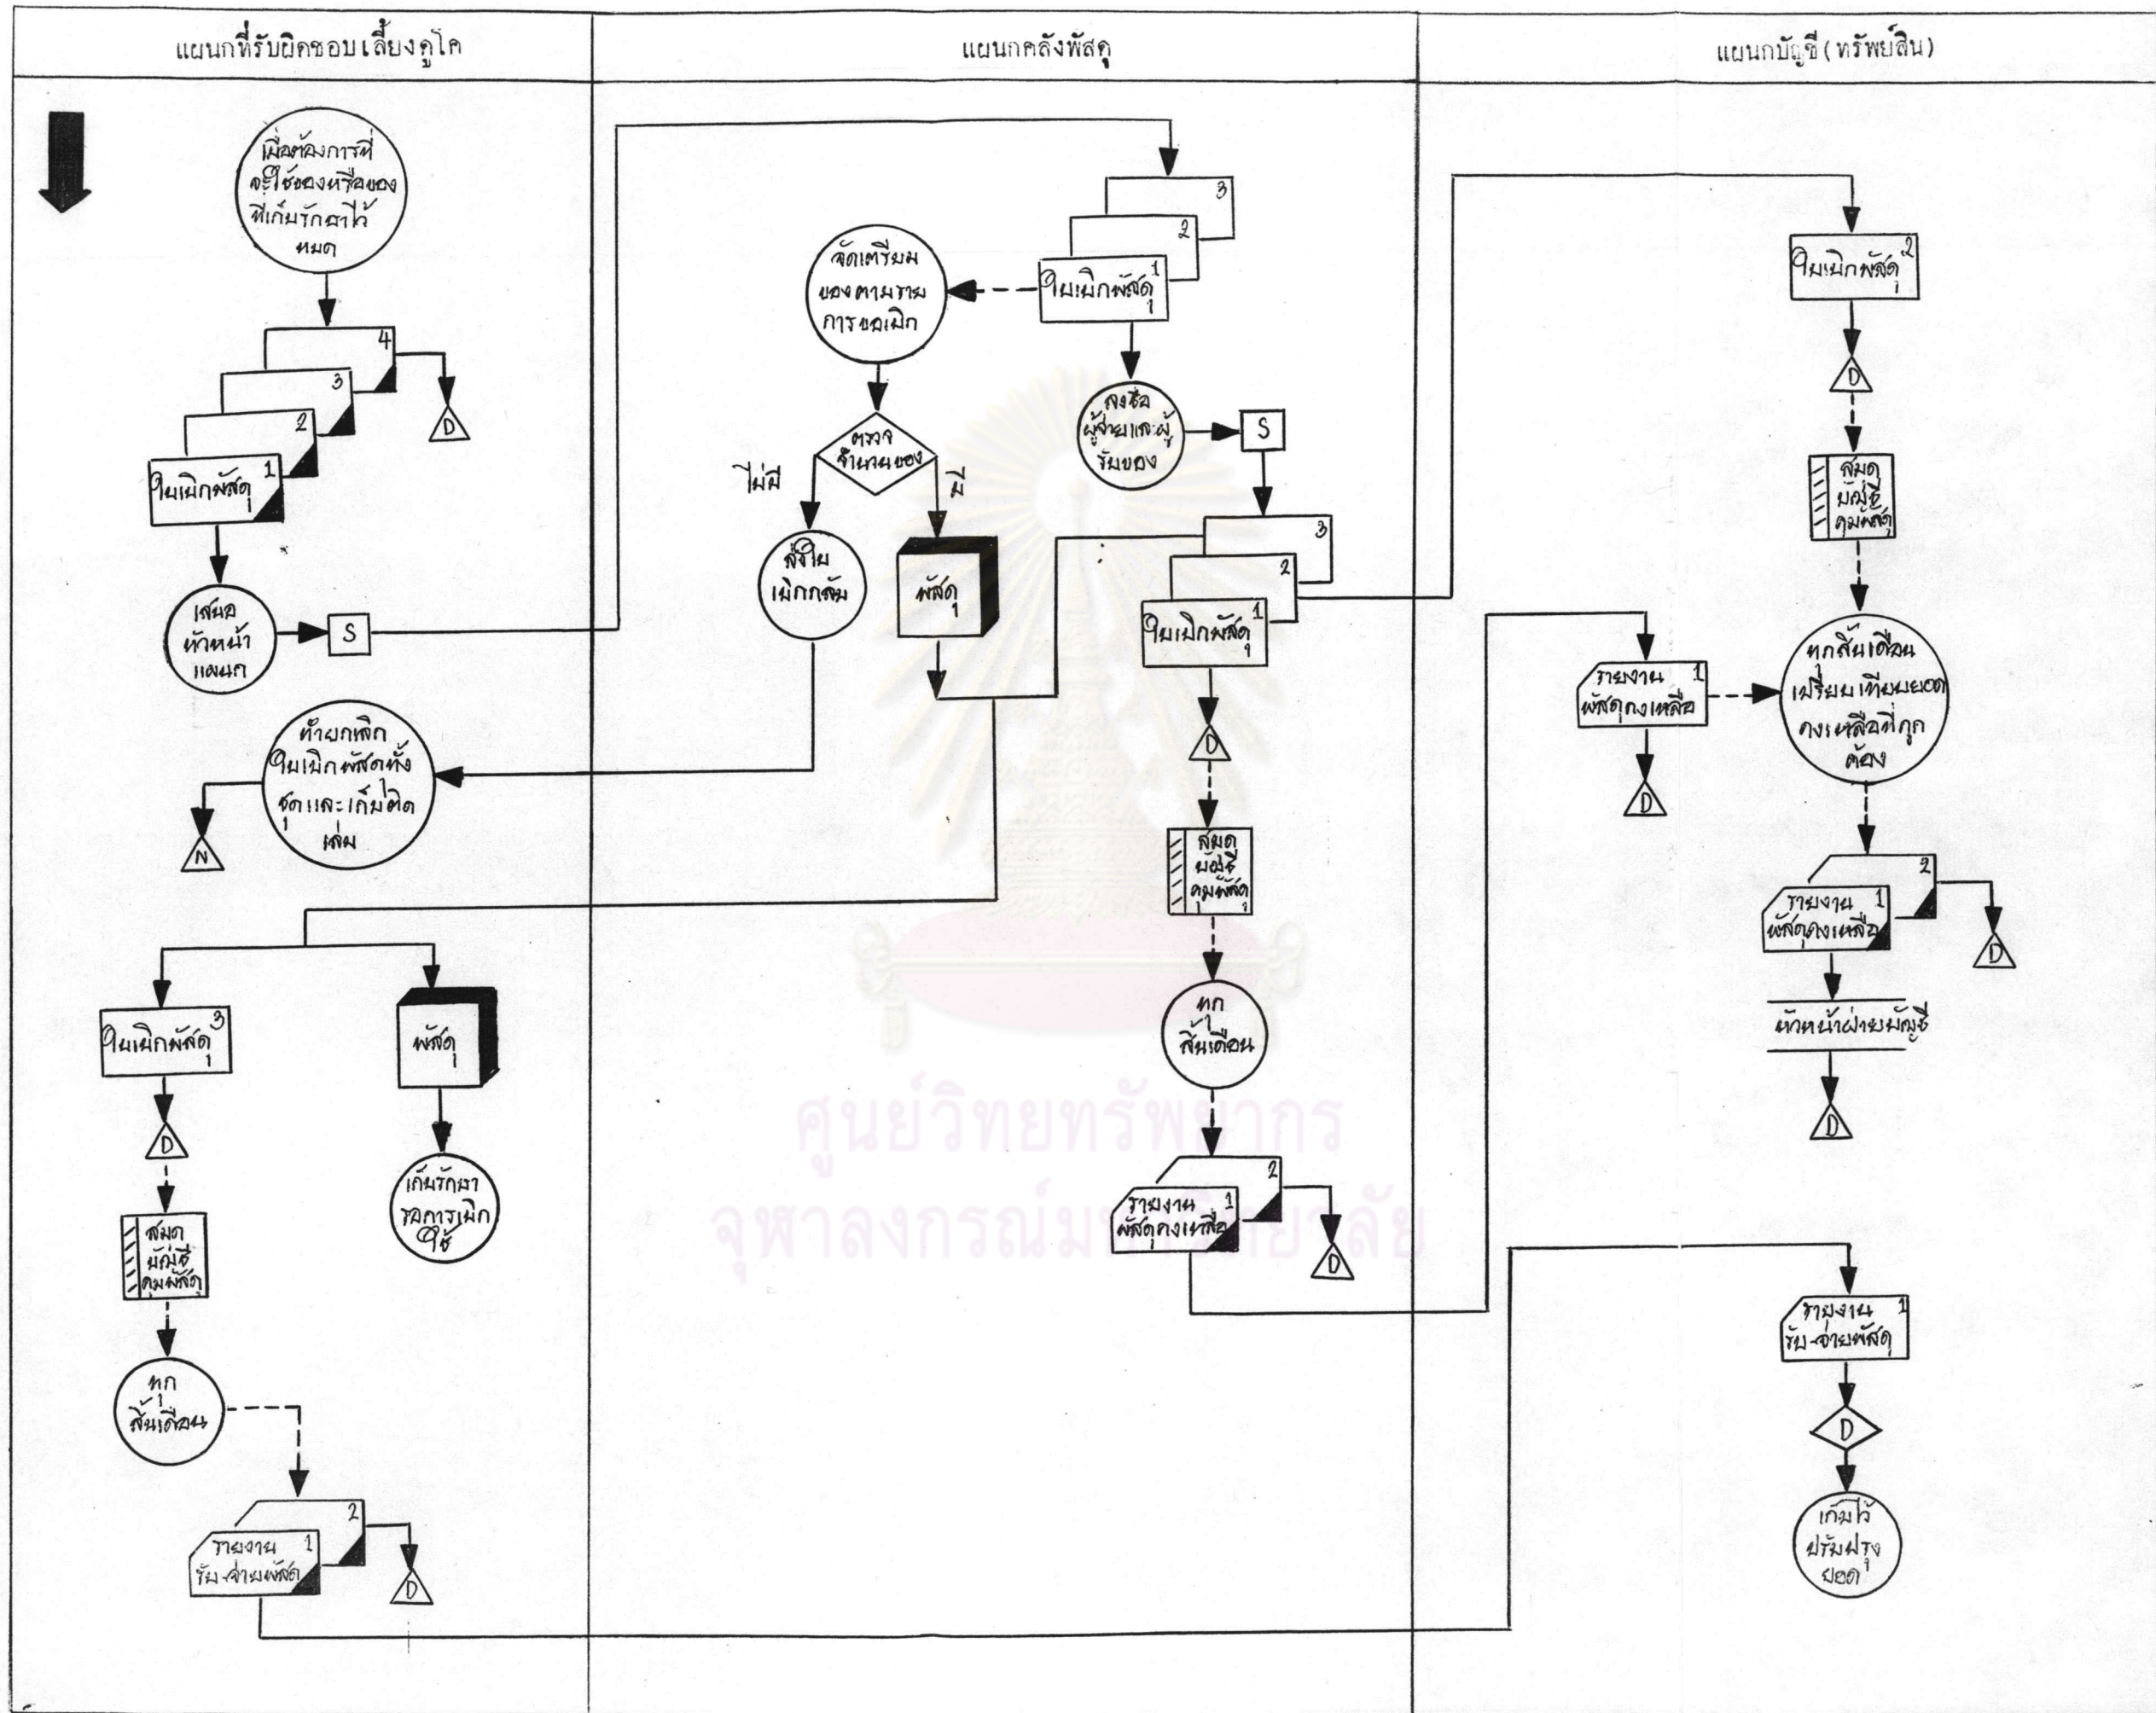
แผนกที่รับผิดชอบเลี้ยงดูโค

แผนกคลังพัสดุ

แผนกบัญชี (ทรัพย์สิน)

เมื่อต้องการที่จะใช้ของหรือของที่เก็บรักษาไว้หมด

4

3

2

ใบเบิกพัสดุ 1

D

เสนอหัวหน้าแผนก

S

ทำยกเลิกใบเบิกพัสดุทั้งชุดและเก็บติดเล่ม

N

ใบเบิกพัสดุ 3

D

สมุดบัญชีคุมพัสดุ

ทุกสิ้นเดือน

รายงานรับ-จ่ายพัสดุ 1

2

D

พัสดุ

เก็บรักษารอการเบิกใช้

3

2

ใบเบิกพัสดุ 1

จัดเตรียมของตามรายการขอเบิก

ตรวจจำนวนของ

ไม่มี

มี

ส่งใบเบิกคืน

พัสดุ

ลงชื่อผู้จ่ายและผู้รับของ

S

3

2

ใบเบิกพัสดุ 1

D

สมุดบัญชีคุมพัสดุ

ทุกสิ้นเดือน

รายงานพัสดุคงเหลือ 1

2

D

ใบเบิกพัสดุ 2

D

สมุดบัญชีคุมพัสดุ

ทุกสิ้นเดือนเปรียบเทียบยอดคงเหลือที่ถูกต้อง

รายงานพัสดุคงเหลือ 1

D

รายงานพัสดุคงเหลือ 1

2

D

หัวหน้าฝ่ายบัญชี

D

รายงานรับ-จ่ายพัสดุ 1

D

เก็บไว้ปรับปรุงยอด

ศูนย์วิทยทรัพยากร
จุฬาลงกรณ์มหาวิทยาลัย